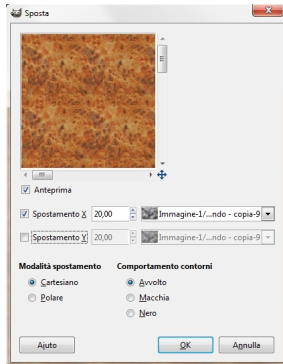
Sposta

Anteprima

Spostamento X 20,00 Immagine-1/...ndo - copia-9

Spostamento Y 20,00 Immagine-1/...ndo - copia-9

Modalità spostamento
Cartesiano
Polare

Comportamento contorni
Avvolto
Macchia
Nero

Aiuto
OK
Annulla